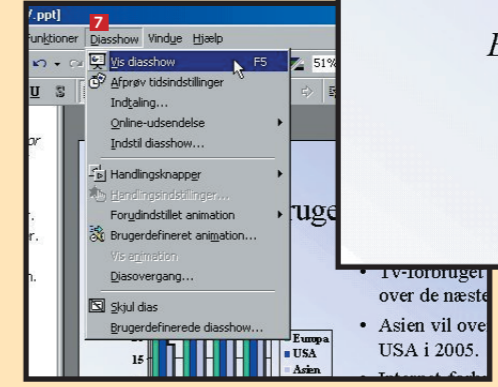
/.ppt]
7
Funktioner Diasshow Vindue Hjælp
Vis diasshow F5
Afprøv tidsindstillinger
Indtaling...
Online-udsendelse
Indstil diasshow...
Handlingsknapper
Handlingsindstillinger...
Forudindstillet animation
Brugerdefineret animation...
Vis animation
Diasovergang...
Skjul dias
Brugerdefinerede diasshow...
51%
U S
B
ruge
• TV-forbruger
over de næste
• Asien vil ove
USA i 2005.
Europa
USA
Asien
15